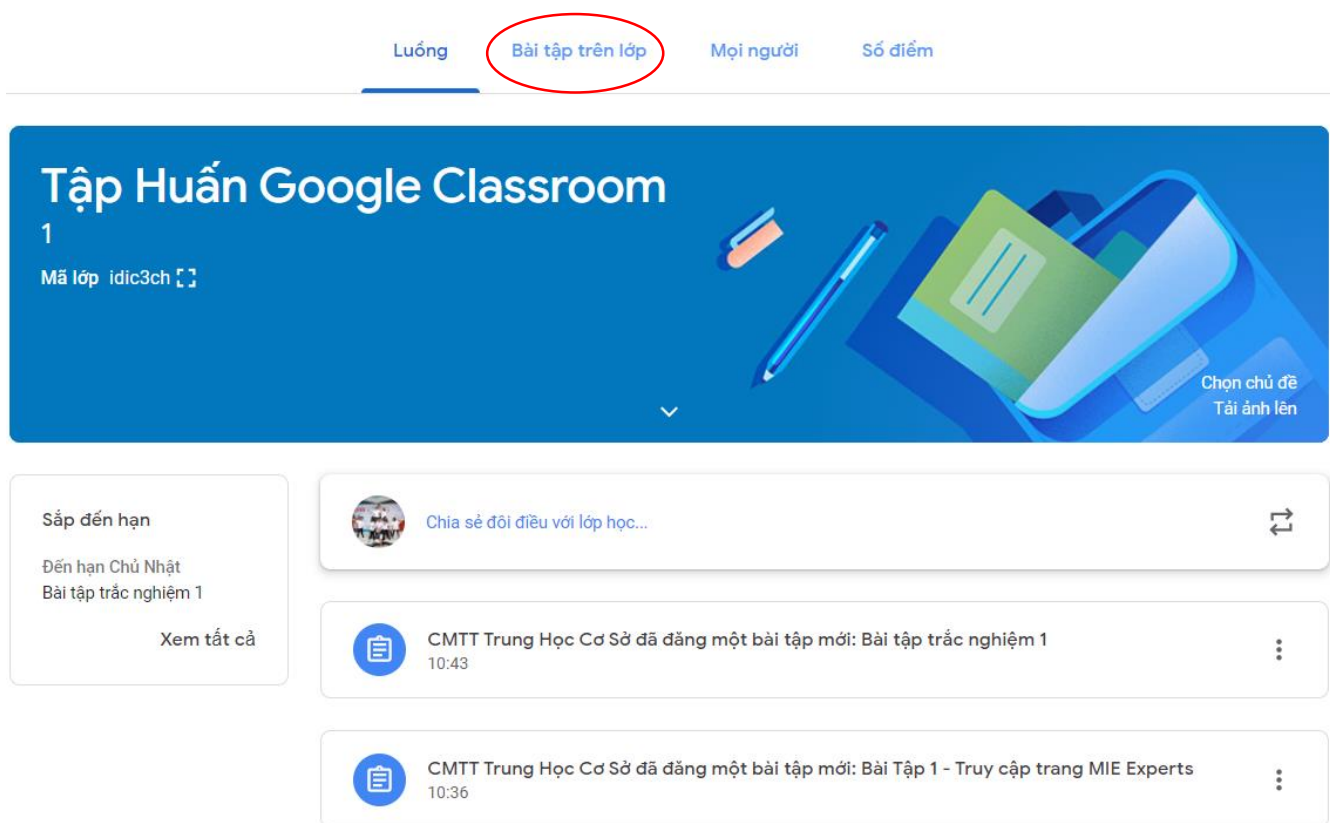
Luồng Bài tập trên lớp Mọi người Số điểm

Tập Huấn Google Classroom 1

Mã lớp idic3ch

Chọn chủ đề
Tải ảnh lên

Sắp đến hạn

Đến hạn Chủ Nhật
Bài tập trắc nghiệm 1

Xem tất cả

Chia sẻ đôi điều với lớp học...

CMTT Trung Học Cơ Sở đã đăng một bài tập mới: Bài tập trắc nghiệm 1
10:43

CMTT Trung Học Cơ Sở đã đăng một bài tập mới: Bài Tập 1 - Truy cập trang MIE Experts
10:36